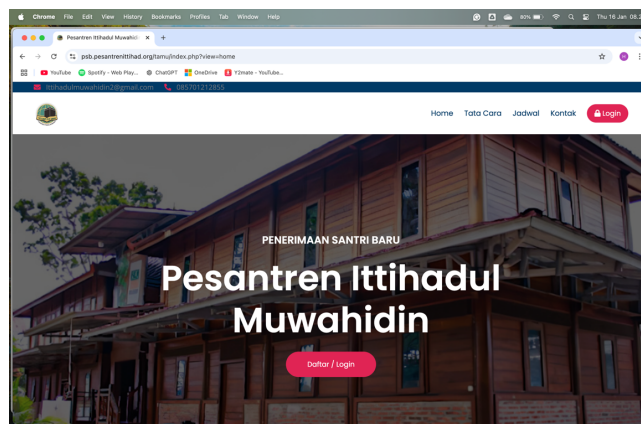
Chrome File Edit View History Bookmarks Profiles Tab Window Help

80% Thu 16 Jan 08.2

Pesantren Ittihadul Muwahidi ×

psb.pesantrenittihad.org/tamu/index.php?view=home

YouTube Spotify - Web Play... ChatGPT OneDrive Y2mate - YouTube...

ittihadulmuwahidin2@gmail.com 085701212855

Home Tata Cara Jadwal Kontak Login

PENERIMAAN SANTRI BARU

Pesantren Ittihadul Muwahidin

Daftar / Login